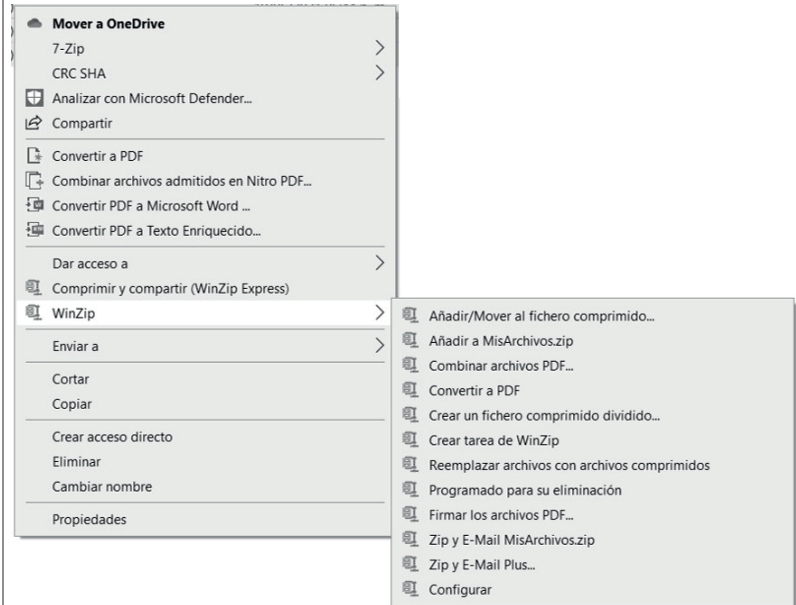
Mover a OneDrive
7-Zip
CRC SHA
Analizar con Microsoft Defender...
Compartir
Convertir a PDF
Combinar archivos admitidos en Nitro PDF...
Convertir PDF a Microsoft Word ...
Convertir PDF a Texto Enriquecido...
Dar acceso a
Comprimir y compartir (WinZip Express)
WinZip
Enviar a
Cortar
Copiar
Crear acceso directo
Eliminar
Cambiar nombre
Propiedades

Añadir/Mover al fichero comprimido...
Añadir a MisArchivos.zip
Combinar archivos PDF...
Convertir a PDF
Crear un fichero comprimido dividido...
Crear tarea de WinZip
Reemplazar archivos con archivos comprimidos
Programado para su eliminación
Firmar los archivos PDF...
Zip y E-Mail MisArchivos.zip
Zip y E-Mail Plus...
Configurar